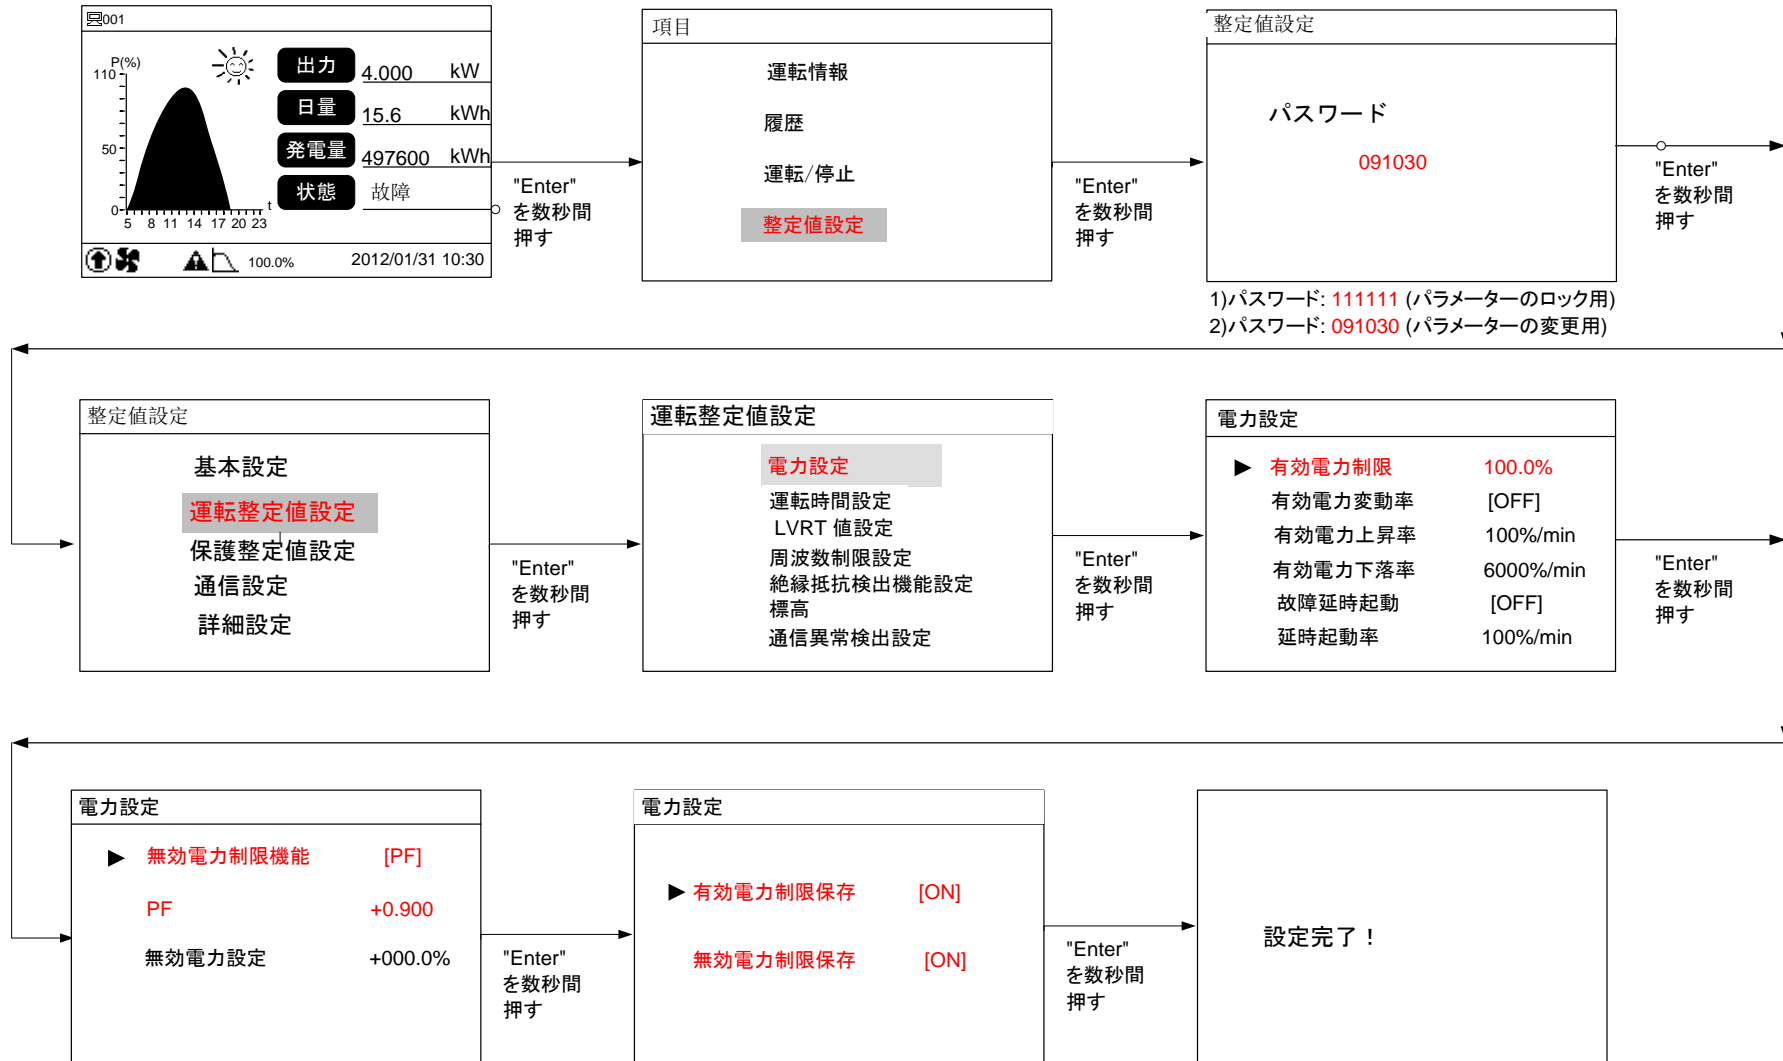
001

P(%)
110
50
0
5 8 11 14 17 20 23 t

出力 4.000 kW
日量 15.6 kWh
発電量 497600 kWh
状態 故障

100.0% 2012/01/31 10:30

"Enter"を数秒間押す

項目
運転情報
履歴
運転/停止
整定値設定

"Enter"を数秒間押す

整定値設定
パスワード
091030

1)パスワード: 111111 (パラメーターのロック用)
2)パスワード: 091030 (パラメーターの変更用)

"Enter"を数秒間押す

整定値設定
基本設定
運転整定値設定
保護整定値設定
通信設定
詳細設定

"Enter"を数秒間押す

運転整定値設定
電力設定
運転時間設定
LVRT 値設定
周波数制限設定
絶縁抵抗検出機能設定
標高
通信異常検出設定

"Enter"を数秒間押す

電力設定
| | |
|---|---|
| ▶ 有効電力制限 | 100.0% |
| 有効電力変動率 | [OFF] |
| 有効電力上昇率 | 100%/min |
| 有効電力下落率 | 6000%/min |
| 故障延時起動 | [OFF] |
| 延時起動率 | 100%/min |

"Enter"を数秒間押す

電力設定
| | |
|---|---|
| ▶ 無効電力制限機能 | [PF] |
| PF | +0.900 |
| 無効電力設定 | +000.0% |

"Enter"を数秒間押す

電力設定
| | |
|---|---|
| ▶ 有効電力制限保存 | [ON] |
| 無効電力制限保存 | [ON] |

"Enter"を数秒間押す

設定完了！